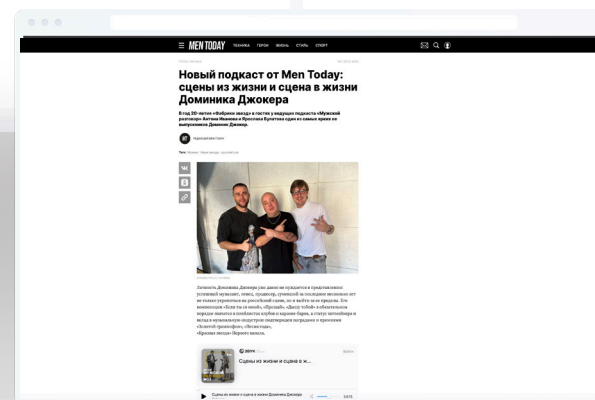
MEN TODAY ТЕХНИКА ГЕРОИ ЖИЗНЬ СТИЛЬ СПОРТ

Новый подкаст от Men Today: сцены из жизни и сцена в жизни Доминика Джокера

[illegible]

Сцены из жизни и сцена в ж...

Сцены из жизни и сцена в жизни Доминика Джокера